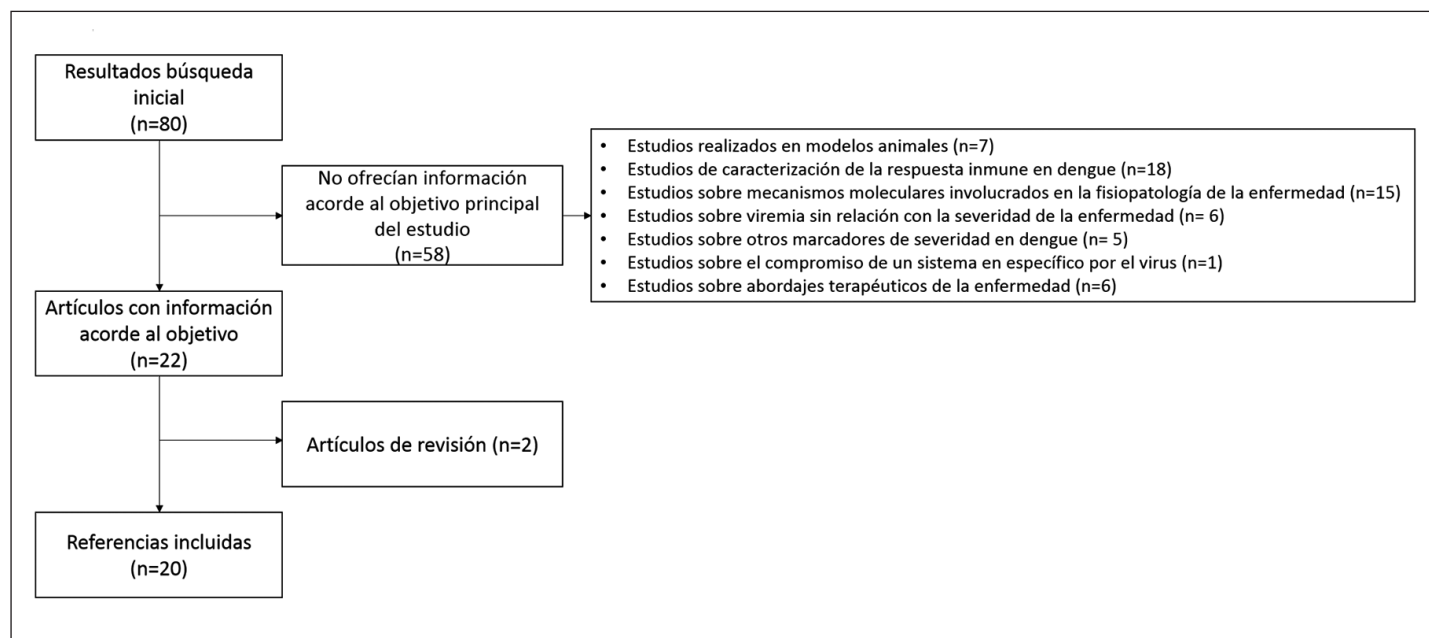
Resultados búsqueda inicial
(n=80)

No ofrecían información acorde al objetivo principal del estudio
(n=58)

- Estudios realizados en modelos animales (n=7)
- Estudios de caracterización de la respuesta inmune en dengue (n=18)
- Estudios sobre mecanismos moleculares involucrados en la fisiopatología de la enfermedad (n=15)
- Estudios sobre viremia sin relación con la severidad de la enfermedad (n= 6)
- Estudios sobre otros marcadores de severidad en dengue (n= 5)
- Estudios sobre el compromiso de un sistema en específico por el virus (n=1)
- Estudios sobre abordajes terapéuticos de la enfermedad (n=6)

Artículos con información acorde al objetivo
(n=22)

Artículos de revisión (n=2)

Referencias incluidas
(n=20)